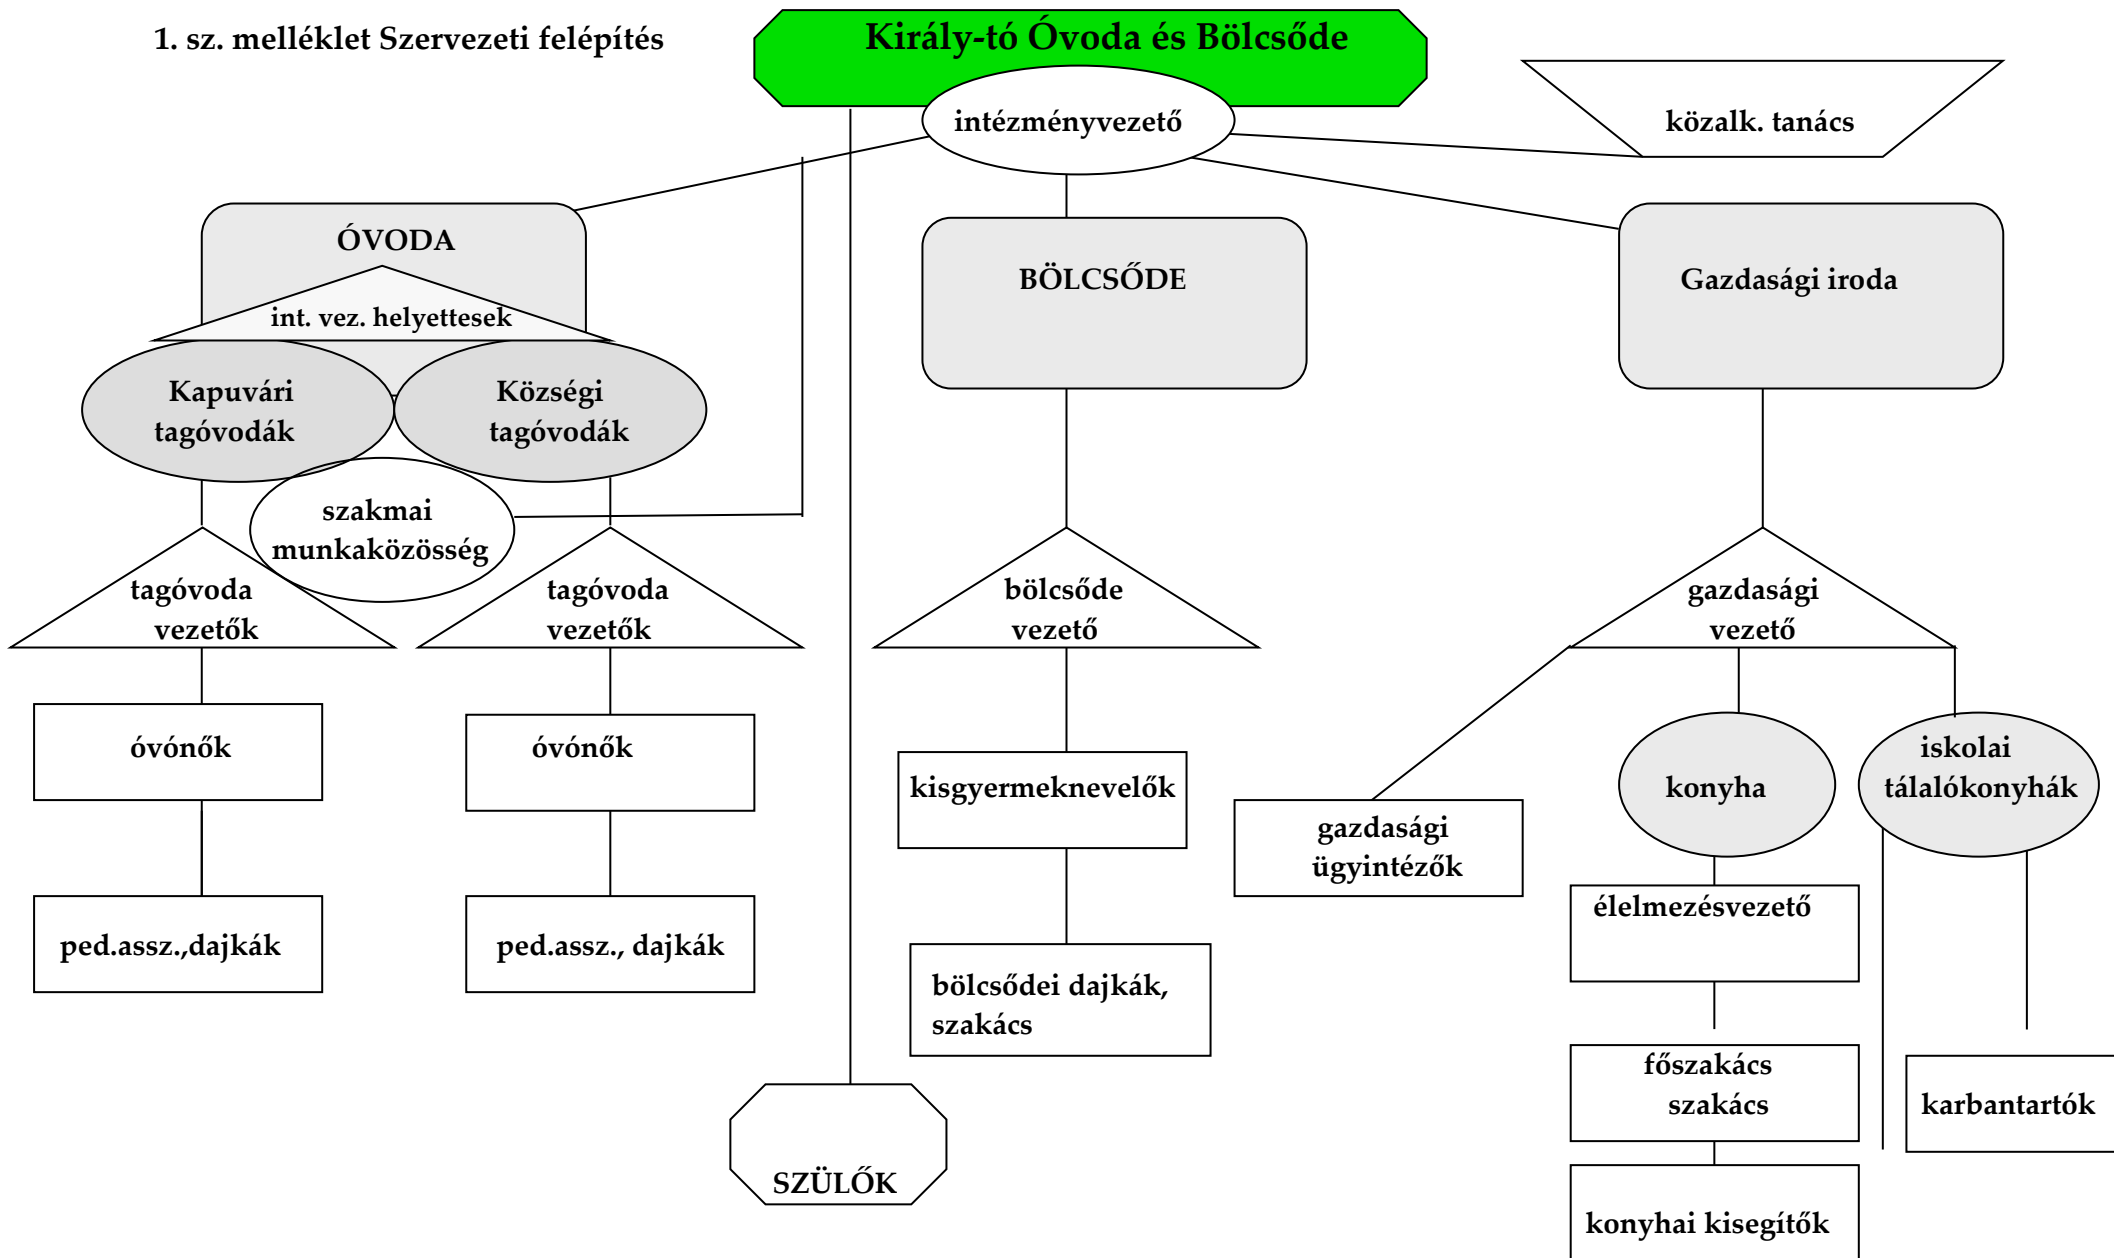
1. sz. melléklet Szervezeti felépítés

Király-tó Óvoda és Bölcsőde

intézményvezető

közalk. tanács

ÓVODA

int. vez. helyettesek

Kapuvári tagóvodák

Községi tagóvodák

szakmai munkaközösség

tagóvoda vezetők

tagóvoda vezetők

óvónők

óvónők

ped.assz.,dajkák

ped.assz., dajkák

BÖLCSŐDE

bölcsőde vezető

kisgyermeknevelők

bölcsődei dajkák, szakács

SZÜLŐK

Gazdasági iroda

gazdasági vezető

gazdasági ügyintézők

konyha

iskolai tálalókonyhák

élelmezésvezető

főszakács szakács

konyhai kisegítők

karbantartók